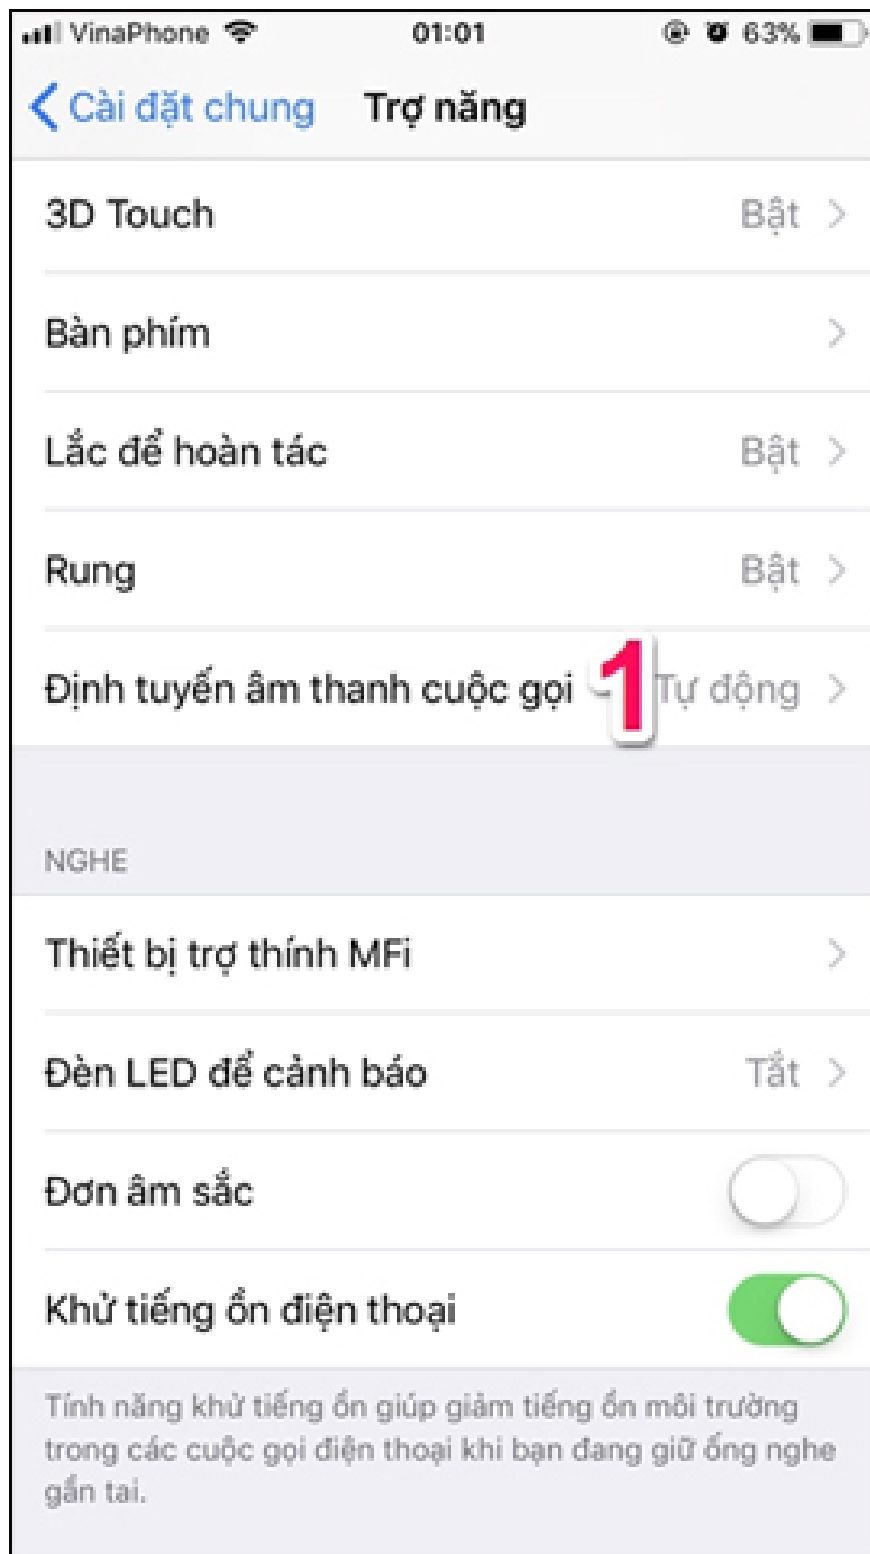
VinaPhone 01:01 63%

Cài đặt chung Trợ năng

3D Touch Bật

Bàn phím

Lắc để hoàn tác Bật

Rung Bật

Định tuyến âm thanh cuộc gọi 1 Tự động

NGHE

Thiết bị trợ thính MFi

Đèn LED để cảnh báo Tắt

Đơn âm sắc

Khử tiếng ồn điện thoại

Tính năng khử tiếng ồn giúp giảm tiếng ồn môi trường trong các cuộc gọi điện thoại khi bạn đang giữ ống nghe gần tai.